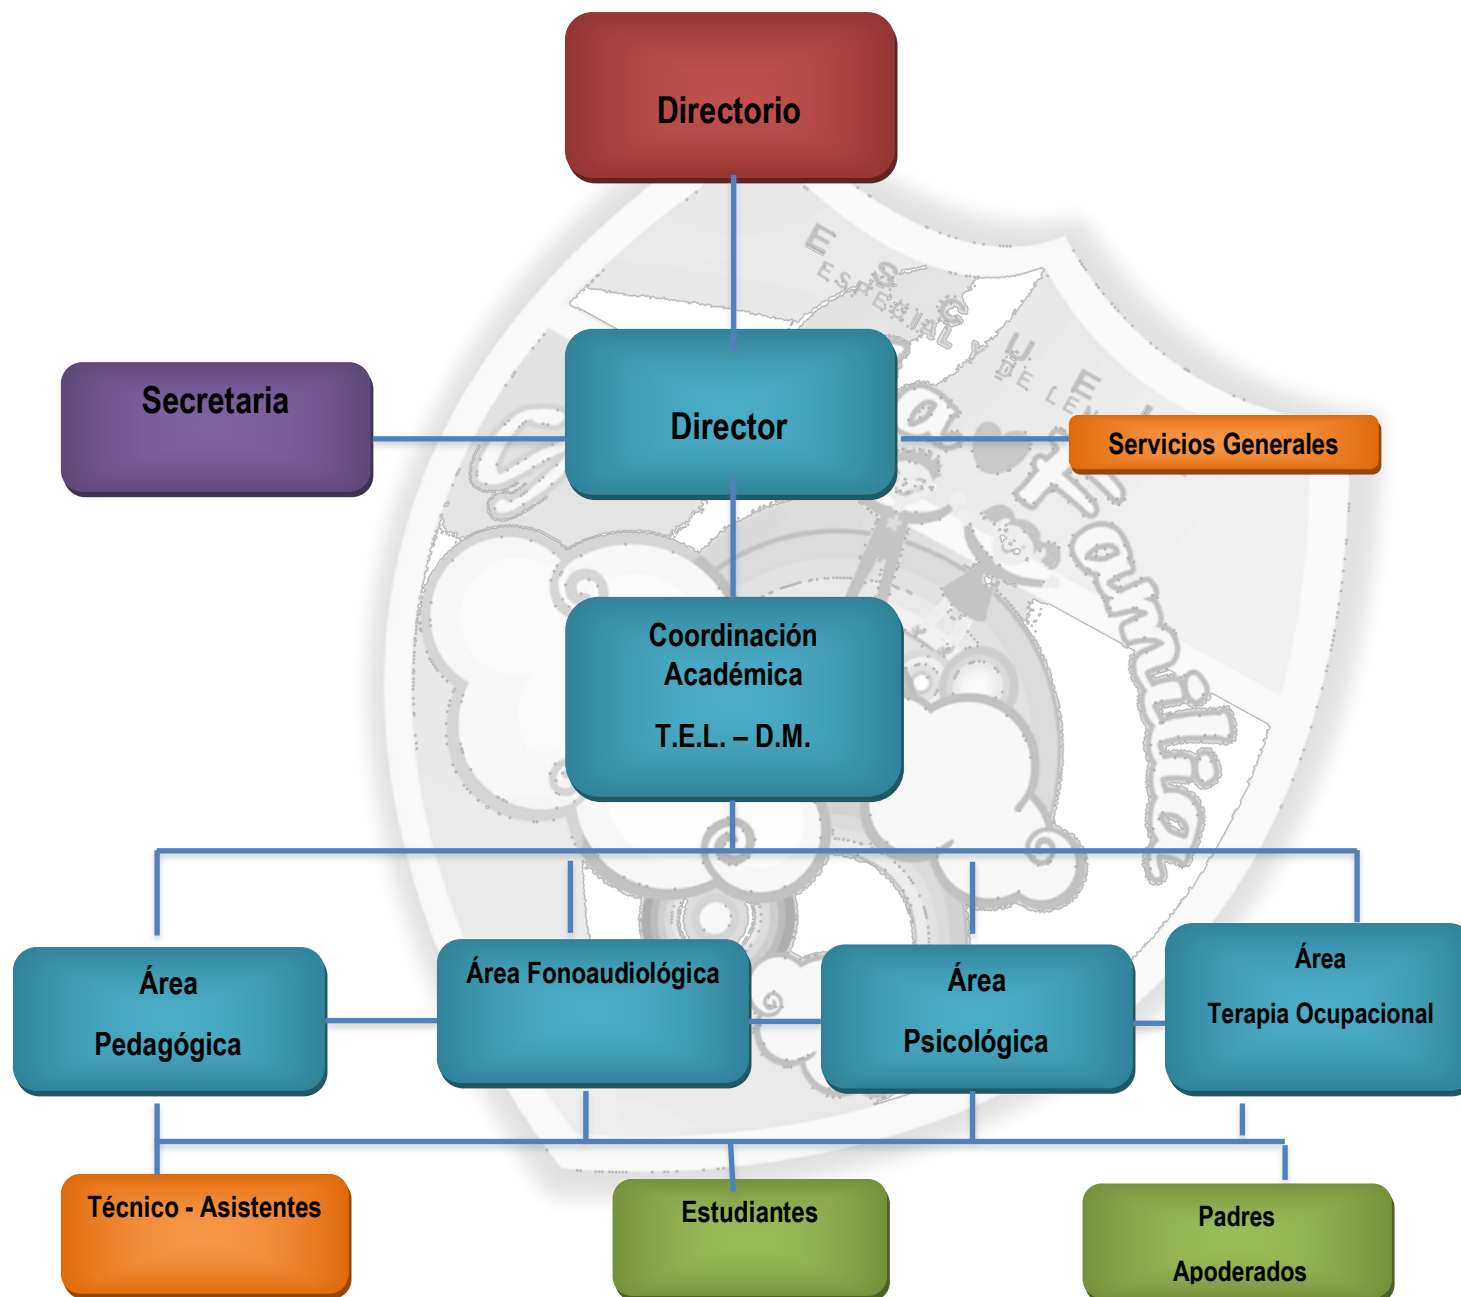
Directorio

Secretaria

Director

Servicios Generales

Coordinación Académica

T.E.L. – D.M.

Área

Pedagógica

Área Fonoaudiológica

Área

Psicológica

Área

Terapia Ocupacional

Técnico - Asistentes

Estudiantes

Padres

Apoderados